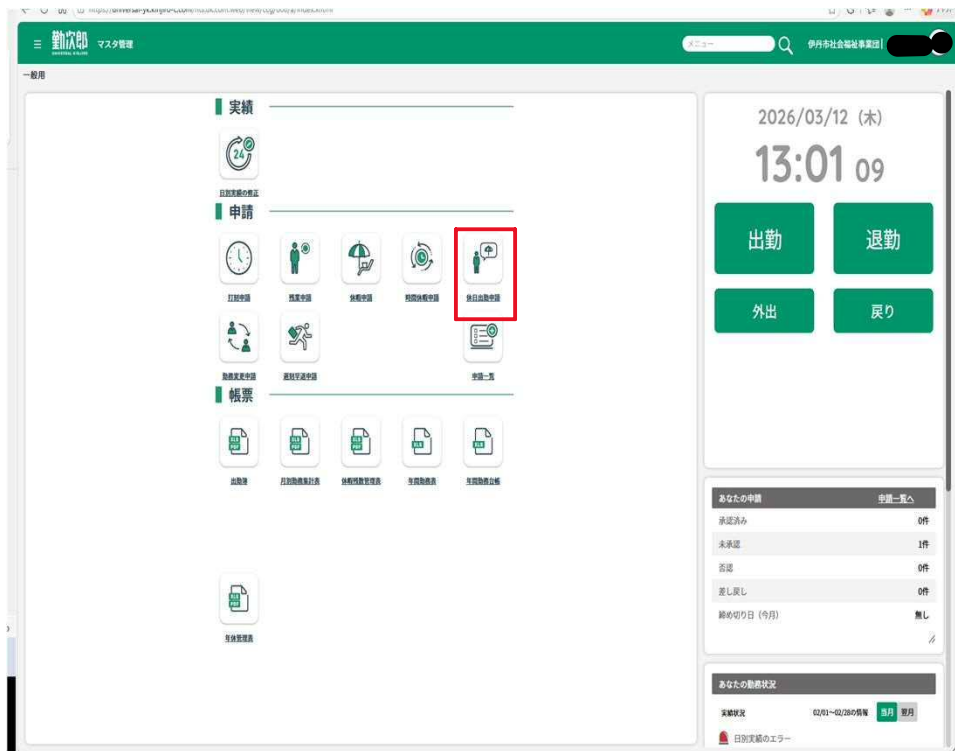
https://universal-ykinjiro-c.com/...

≡ 勤次郎 マスタ管理

メニュー

伊丹市社会福祉事業団

一般用

実績

日別実績の修正

申請

打刻申請

残業申請

休暇申請

時間休暇申請

休日出勤申請

勤務変更申請

遅刻早退申請

申請一覧

帳票

出勤簿

月別勤務集計表

休暇残数管理表

年間勤務表

年間勤務台帳

年休管理表

2026/03/12 (木)

13:01 09

出勤

退勤

外出

戻り

| あなたの申請 | 申請一覧へ |
|---|---|
| 承認済み | 0件 |
| 未承認 | 1件 |
| 否認 | 0件 |
| 差し戻し | 0件 |
| 締め切り日（今月） | 無し |

あなたの勤務状況

実績状況

02/01～02/28の情報

当月

翌月

日別実績のエラー